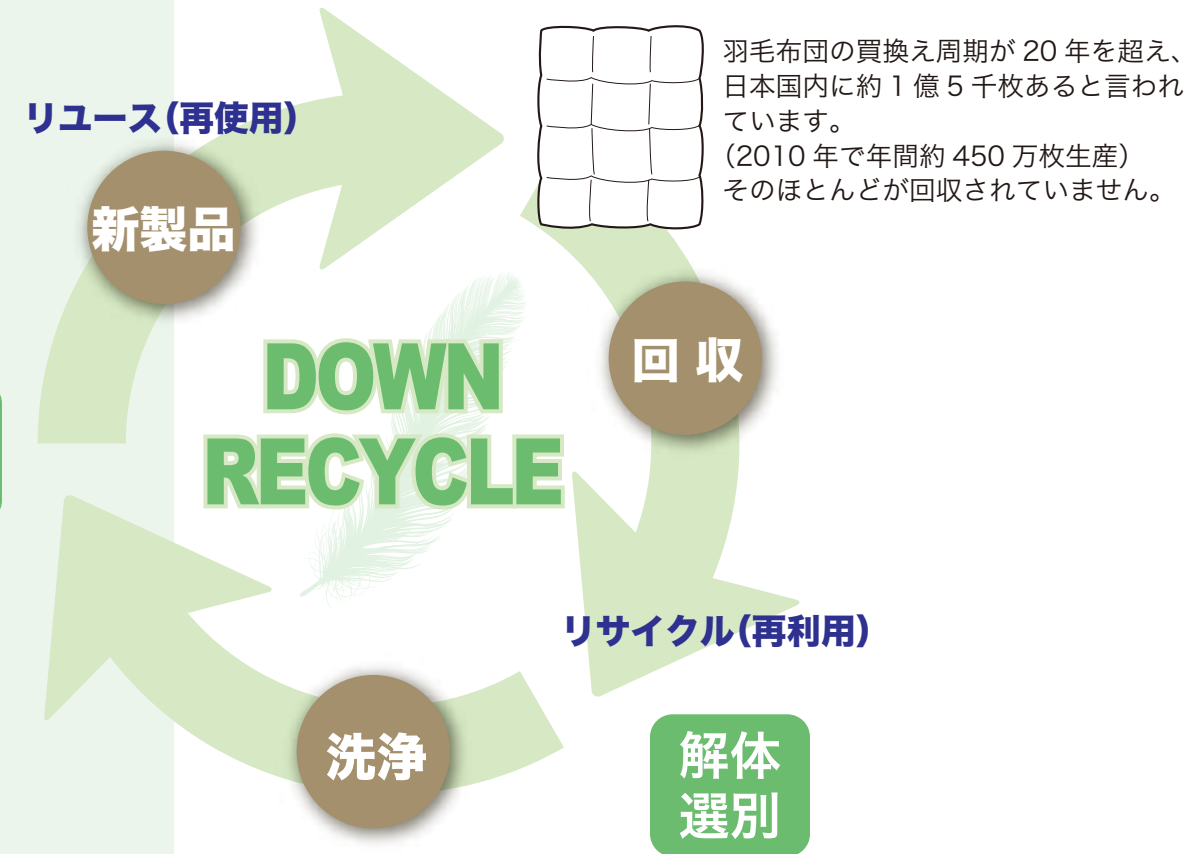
リユース(再使用)

新製品

羽毛布団の買換え周期が 20 年を超え、日本国内に約 1 億 5 千枚あると言われています。
(2010 年で年間約 450 万枚生産)
そのほとんどが回収されていません。

回 収

DOWN
RECYCLE

リサイクル(再利用)

洗浄

解体
選別